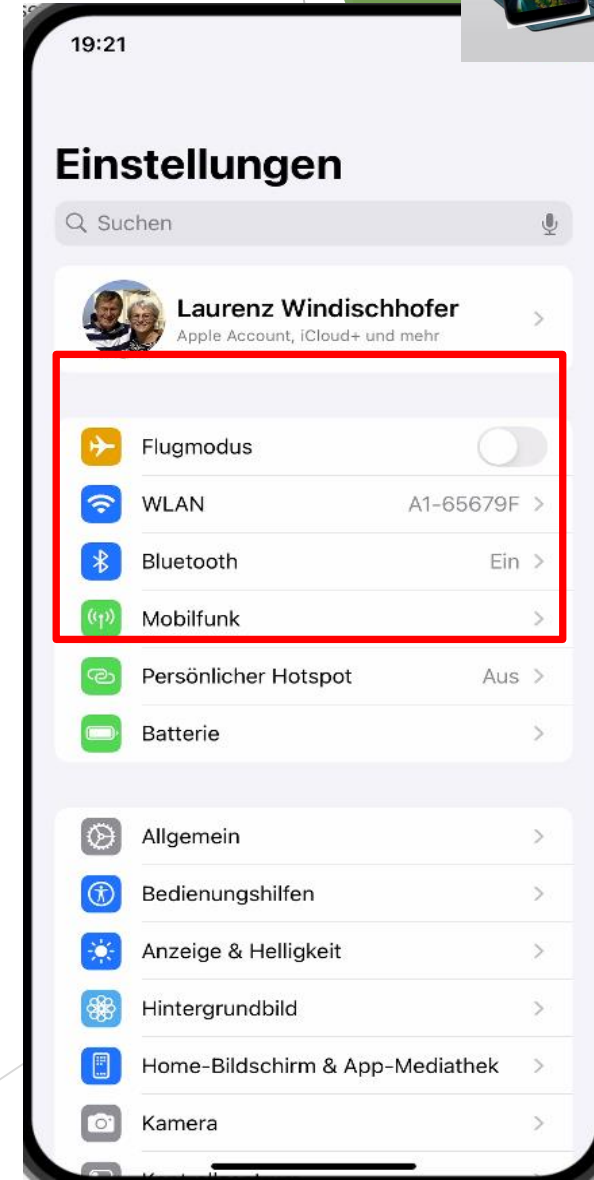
19:21

Einstellungen

Suchen

Laurenz Windischhofer
Apple Account, iCloud+ und mehr

Flugmodus

WLAN A1-65679F

Bluetooth Ein

Mobilfunk

Persönlicher Hotspot Aus

Batterie

Allgemein

Bedienungshilfen

Anzeige & Helligkeit

Hintergrundbild

Home-Bildschirm & App-Mediathek

Kamera

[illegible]